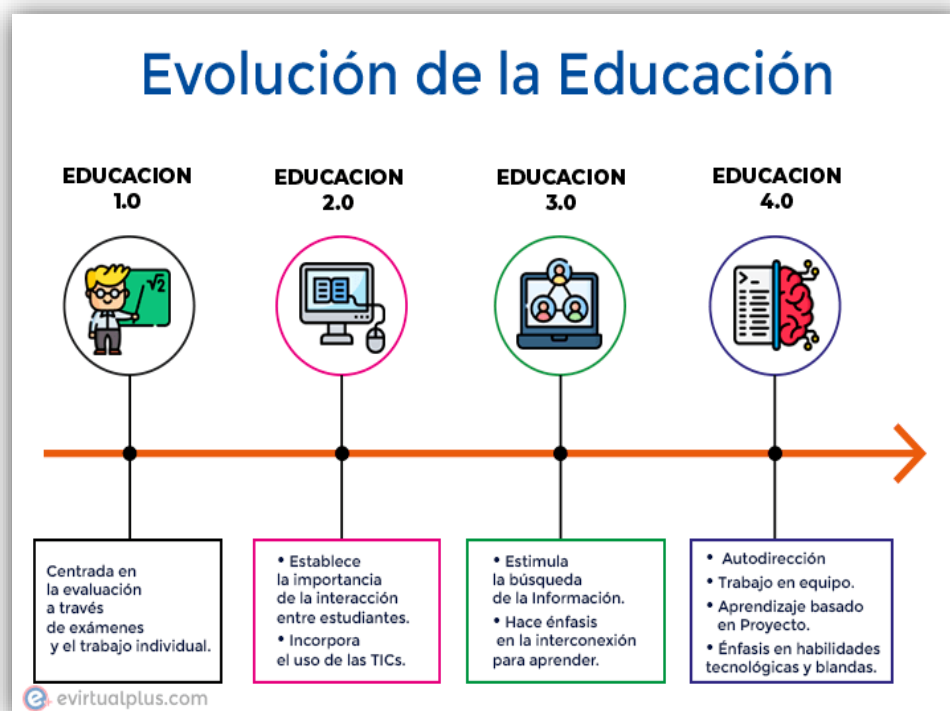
Evolución de la Educación

EDUCACION 1.0

EDUCACION 2.0

EDUCACION 3.0

EDUCACION 4.0

$\sqrt{2}$

Centrada en la evaluación a través de exámenes y el trabajo individual.

• Establece la importancia de la interacción entre estudiantes.
• Incorpora el uso de las TICs.

• Estimula la búsqueda de la Información.
• Hace énfasis en la interconexión para aprender.

• Autodirección
• Trabajo en equipo.
• Aprendizaje basado en Proyecto.
• Énfasis en habilidades tecnológicas y blandas.

evirtualplus.com